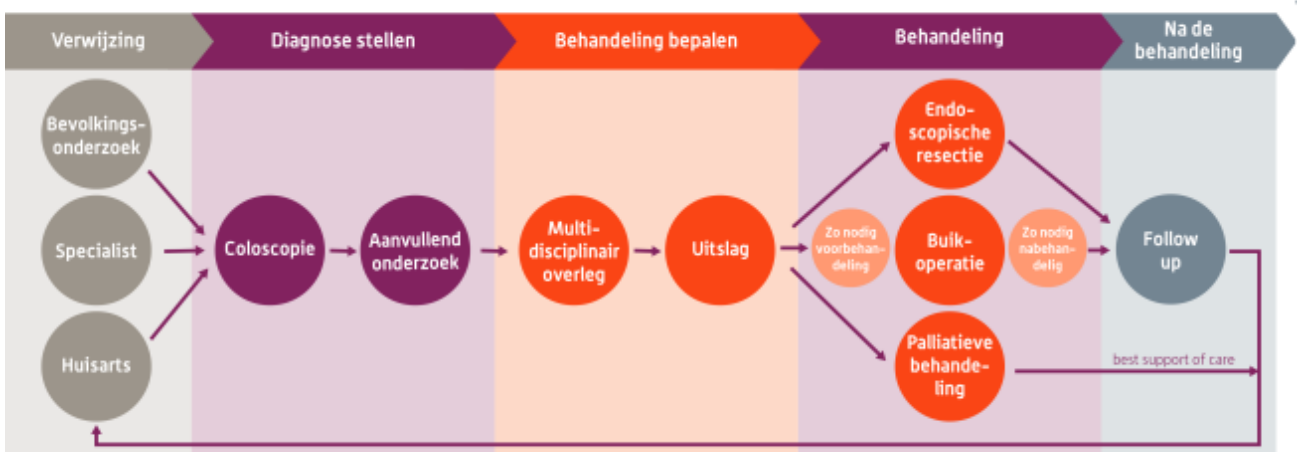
Verwijzing

Diagnose stellen

Behandeling bepalen

Behandeling

Na de behandeling

Bevolkingsonderzoek

Specialist

Huisarts

Coloscopie

Aanvullend onderzoek

Multidisciplinair overleg

Uitslag

Zo nodig voorbehandeling

Endoscopische resectie

Buikoperatie

Palliatieve behandeling

Zo nodig nabehandelig

Follow up

best support of care